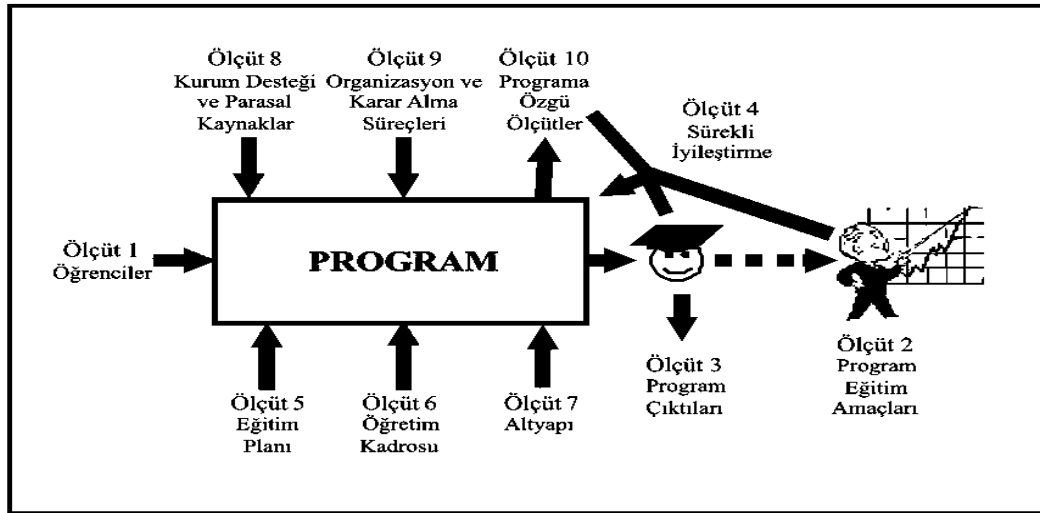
Ölçüt 8
Kurum Desteği ve Parasal Kaynaklar

Ölçüt 9
Organizasyon ve Karar Alma Süreçleri

Ölçüt 10
Programa Özgü Ölçütler

Ölçüt 4
Sürekli İyileştirme

Ölçüt 1
Öğrenciler

PROGRAM

Ölçüt 5
Eğitim Planı

Ölçüt 6
Öğretim Kadrosu

Ölçüt 7
Altyapı

Ölçüt 3
Program Çıktıları

Ölçüt 2
Program Eğitim Amaçları